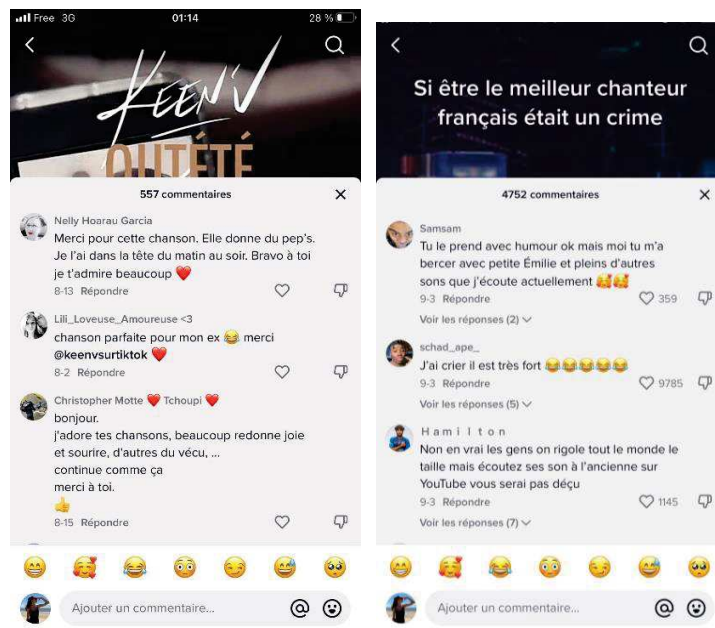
Free 3G 01:14 28 %

KEEN'V

OUTÉTÉ

557 commentaires

Nelly Hoarau Garcia
Merci pour cette chanson. Elle donne du pep's. Je l'ai dans la tête du matin au soir. Bravo à toi je t'admire beaucoup ❤️
8-13 Répondre

Lili_Loveuse_Amoureuse <3
chanson parfaite pour mon ex 😂 merci @keenvsurtiktok ❤️
8-2 Répondre

Christopher Motte ❤️ Tchoupi ❤️
bonjour.
j'adore tes chansons, beaucoup redonne joie et sourire, d'autres du vécu, ...
continue comme ça
merci à toi.
👍
8-15 Répondre

Ajouter un commentaire...

Si être le meilleur chanteur français était un crime

4752 commentaires

Samsam
Tu le prend avec humour ok mais moi tu m'a bercer avec petite Émilie et pleins d'autres sons que j'écoute actuellement 🥰🥰
9-3 Répondre 359
Voir les réponses (2)

schad_ape_
J'ai crier il est très fort 😂😂😂😂😂
9-3 Répondre 9785
Voir les réponses (5)

H a m i l t o n
Non en vrai les gens on rigole tout le monde le taille mais écoutez ses son à l'ancienne sur YouTube vous serai pas déçu
9-3 Répondre 1145
Voir les réponses (7)

Ajouter un commentaire...